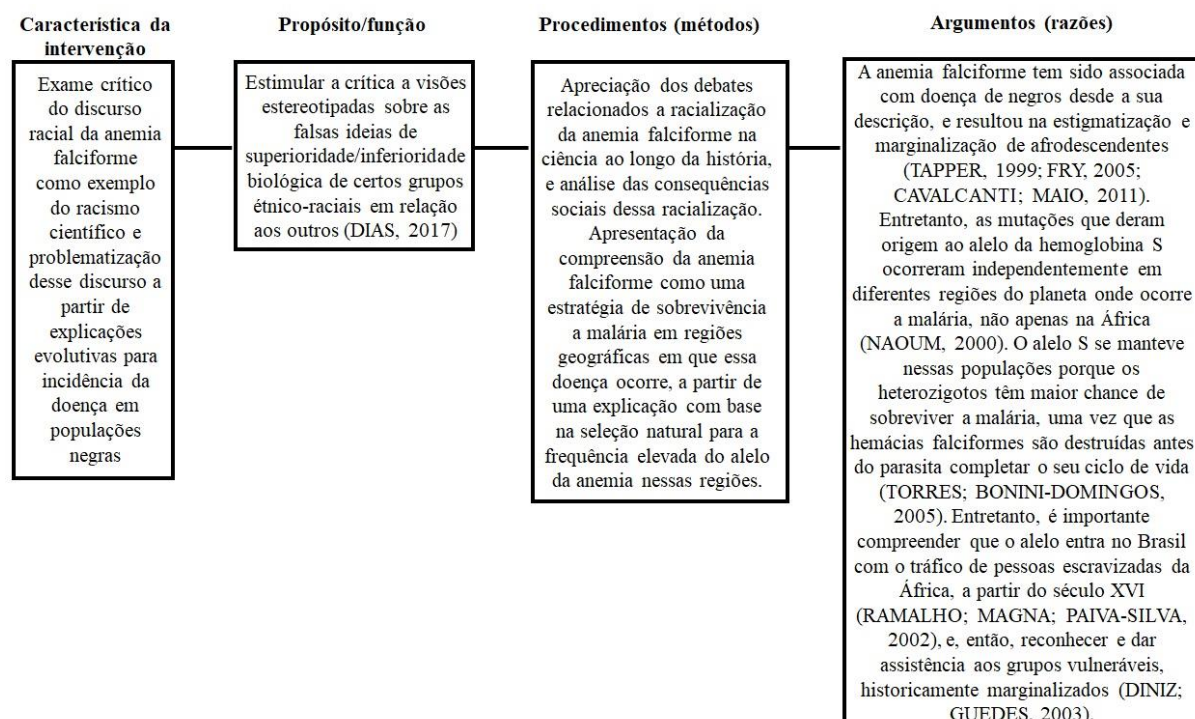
Característica da intervenção

Exame crítico do discurso racial da anemia falciforme como exemplo do racismo científico e problematização desse discurso a partir de explicações evolutivas para incidência da doença em populações negras

Propósito/função

Estimular a crítica a visões estereotipadas sobre as falsas ideias de superioridade/inferioridade biológica de certos grupos étnico-raciais em relação aos outros (DIAS, 2017)

Procedimentos (métodos)

Apreciação dos debates relacionados a racialização da anemia falciforme na ciência ao longo da história, e análise das consequências sociais dessa racialização.

Apresentação da compreensão da anemia falciforme como uma estratégia de sobrevivência a malária em regiões geográficas em que essa doença ocorre, a partir de uma explicação com base na seleção natural para a frequência elevada do alelo da anemia nessas regiões.

Argumentos (razões)

A anemia falciforme tem sido associada com doença de negros desde a sua descrição, e resultou na estigmatização e marginalização de afrodescendentes (TAPPER, 1999; FRY, 2005; CAVALCANTI; MAIO, 2011). Entretanto, as mutações que deram origem ao alelo da hemoglobina S ocorreram independentemente em diferentes regiões do planeta onde ocorre a malária, não apenas na África (NAOUM, 2000). O alelo S se manteve nessas populações porque os heterozigotos têm maior chance de sobreviver a malária, uma vez que as hemácias falciformes são destruídas antes do parasita completar o seu ciclo de vida (TORRES; BONINI-DOMINGOS, 2005). Entretanto, é importante compreender que o alelo entra no Brasil com o tráfico de pessoas escravizadas da África, a partir do século XVI (RAMALHO; MAGNA; PAIVA-SILVA, 2002), e, então, reconhecer e dar assistência aos grupos vulneráveis, historicamente marginalizados (DINIZ; GUEDES, 2003).